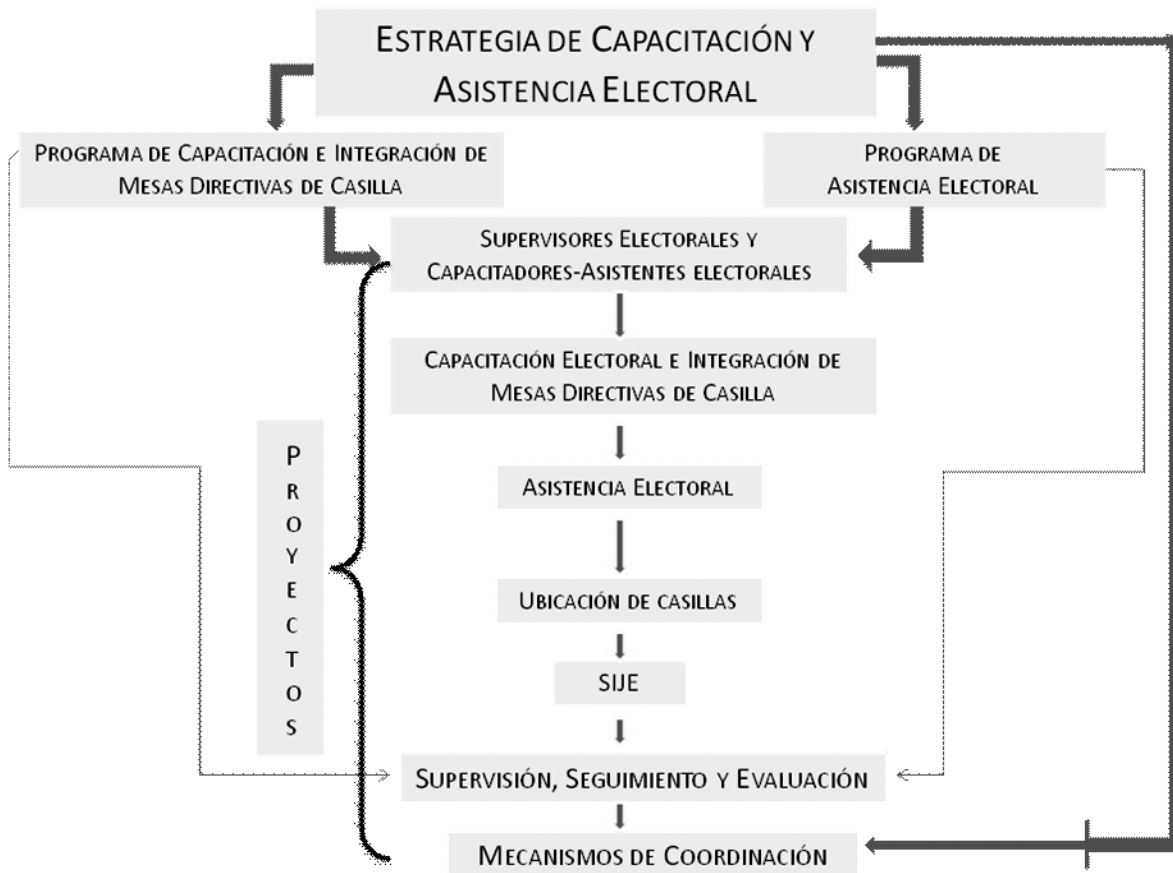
ESTRATEGIA DE CAPACITACIÓN Y ASISTENCIA ELECTORAL

PROGRAMA DE CAPACITACIÓN E INTEGRACIÓN DE MESAS DIRECTIVAS DE CASILLA

PROGRAMA DE ASISTENCIA ELECTORAL

SUPERVISORES ELECTORALES Y CAPACITADORES-ASISTENTES ELECTORALES

CAPACITACIÓN ELECTORAL E INTEGRACIÓN DE MESAS DIRECTIVAS DE CASILLA

P R O Y E C T O S

ASISTENCIA ELECTORAL

UBICACIÓN DE CASILLAS

SIJE

SUPERVISIÓN, SEGUIMIENTO Y EVALUACIÓN

MECANISMOS DE COORDINACIÓN